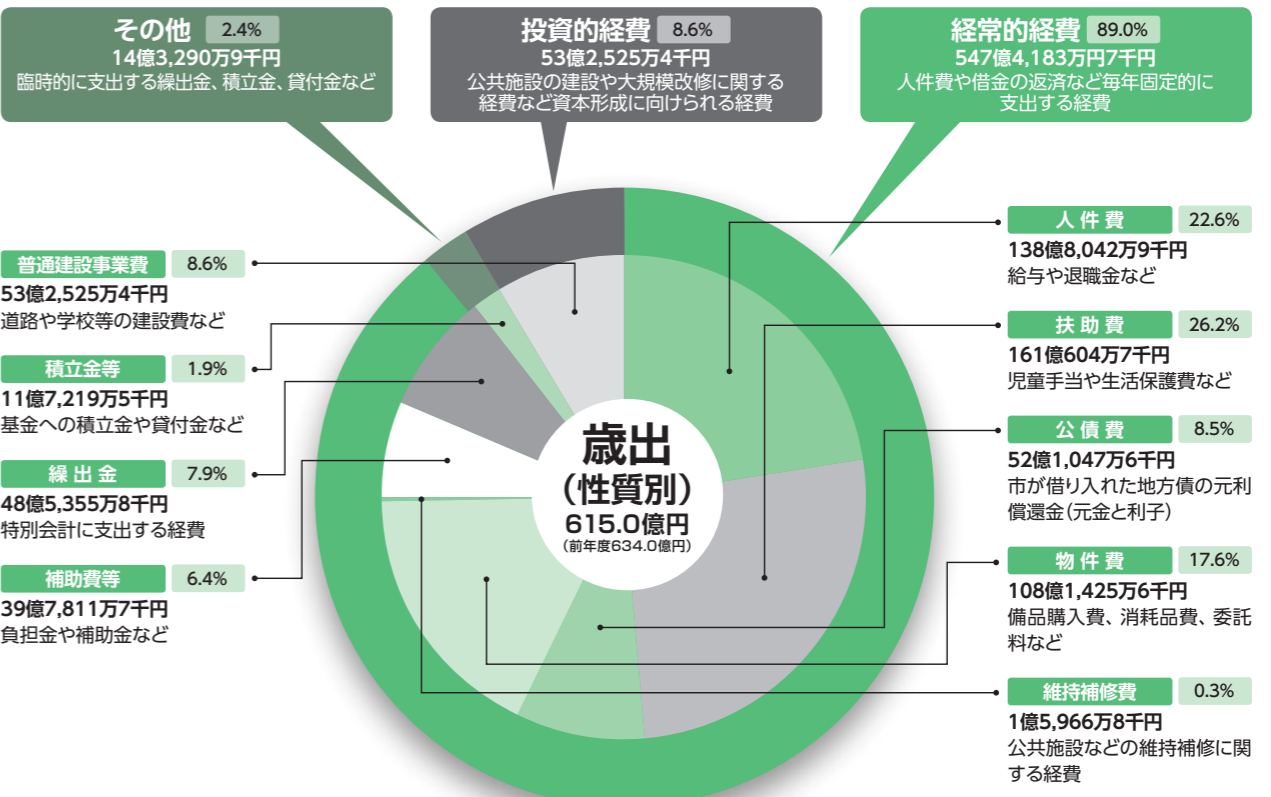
その他 2.4%
14億3,290万9千円
臨時的に支出する繰出金、積立金、貸付金など

投資的経費 8.6%
53億2,525万4千円
公共施設の建設や大規模改修に関する経費など資本形成に向けられる経費

経常的経費 89.0%
547億4,183万円7千円
人件費や借金の返済など毎年固定的に支出する経費

普通建設事業費 8.6%
53億2,525万4千円
道路や学校等の建設費など

積立金等 1.9%
11億7,219万5千円
基金への積立金や貸付金など

繰出金 7.9%
48億5,355万8千円
特別会計に支出する経費

補助費等 6.4%
39億7,811万7千円
負担金や補助金など

歳出
(性質別)
615.0億円
(前年度634.0億円)

人件費 22.6%
138億8,042万9千円
給与や退職金など

扶助費 26.2%
161億604万7千円
児童手当や生活保護費など

公債費 8.5%
52億1,047万6千円
市が借り入れた地方債の元利償還金(元金と利子)

物件費 17.6%
108億1,425万6千円
備品購入費、消耗品費、委託料など

維持補修費 0.3%
1億5,966万8千円
公共施設などの維持補修に関する経費